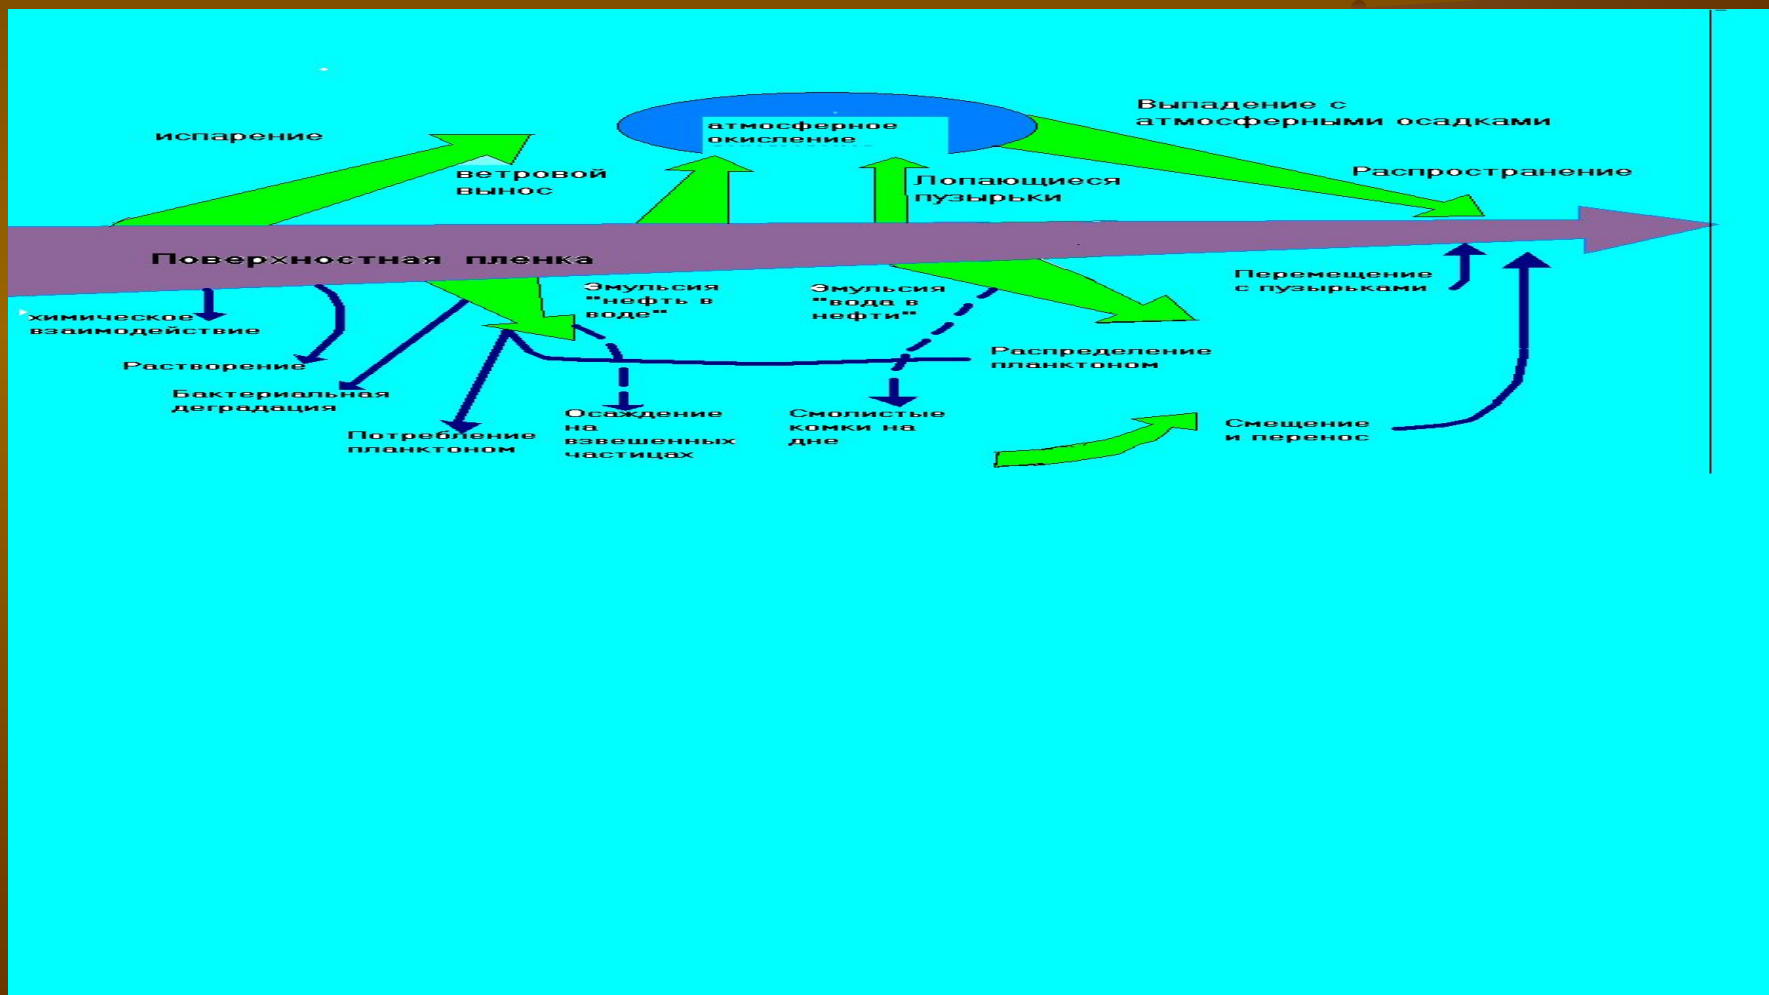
испарение

ветровой вынос

атмосферное окисление

Лопающиеся пузырьки

Выпадение с атмосферными осадками

Распространение

Поверхностная пленка

химическое взаимодействие

Растворение

Бактериальная деградация

Потребление планктоном

Эмульсия "нефть в воде"

Осаждение на взвешенных частицах

Эмульсия "вода в нефти"

Смолистые комки на дне

Распределение планктоном

Перемещение с пузырьками

Смещение и перенос